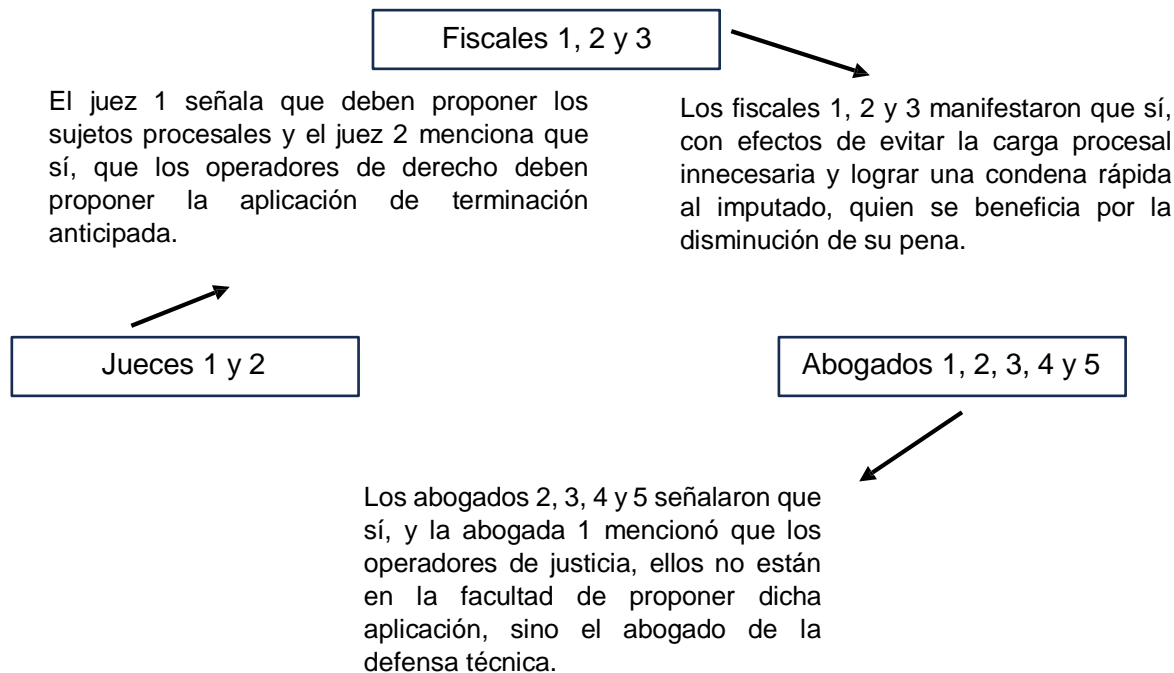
Fiscales 1, 2 y 3

El juez 1 señala que deben proponer los sujetos procesales y el juez 2 menciona que sí, que los operadores de derecho deben proponer la aplicación de terminación anticipada.

Los fiscales 1, 2 y 3 manifestaron que sí, con efectos de evitar la carga procesal innecesaria y lograr una condena rápida al imputado, quien se beneficia por la disminución de su pena.

Jueces 1 y 2

Abogados 1, 2, 3, 4 y 5

Los abogados 2, 3, 4 y 5 señalaron que sí, y la abogada 1 mencionó que los operadores de justicia, ellos no están en la facultad de proponer dicha aplicación, sino el abogado de la defensa técnica.